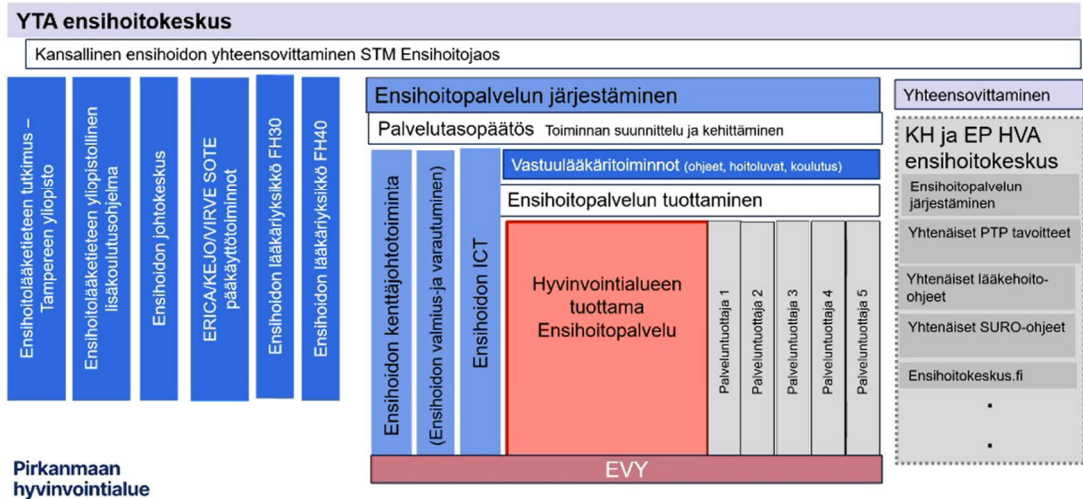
YTA ensihoitokeskus

Kansallinen ensihoidon yhteensovittaminen STM Ensihoitojaos

Ensihoitolääketieteen tutkimus – Tampereen yliopisto

Ensihoitolääketieteen yliopistollinen lisäkoulutusohjelma

Ensihoidon johtokeskus

ERICA/KEJO/VIRVE SOTE pääkäyttötoiminnot

Ensihoidon lääkäriyksikkö FH30

Ensihoidon lääkäriyksikkö FH40

Ensihoitopalvelun järjestäminen

Palvelutasopäätös Toiminnan suunnittelu ja kehittäminen

Ensihoidon kenttäjohtotoiminta

(Ensihoidon valmius-ja varautuminen)

Ensihoidon ICT

Vastuulääkäritoiminnot (ohjeet, hoitoluvat, koulutus)

Ensihoitopalvelun tuottaminen

Hyvinvointialueen tuottama Ensihoitopalvelu

Palveluntuottaja 1

Palveluntuottaja 2

Palveluntuottaja 3

Palveluntuottaja 4

Palveluntuottaja 5

EVY

Yhteensovittaminen

KH ja EP HVA ensihoitokeskus

Ensihoitopalvelun järjestäminen

Yhtenäiset PTP tavoitteet

Yhtenäiset lääkehoito-ohjeet

Yhtenäiset SURO-ohjeet

Ensihoitokeskus.fi

.

.

Pirkanmaan hyvinvointialue